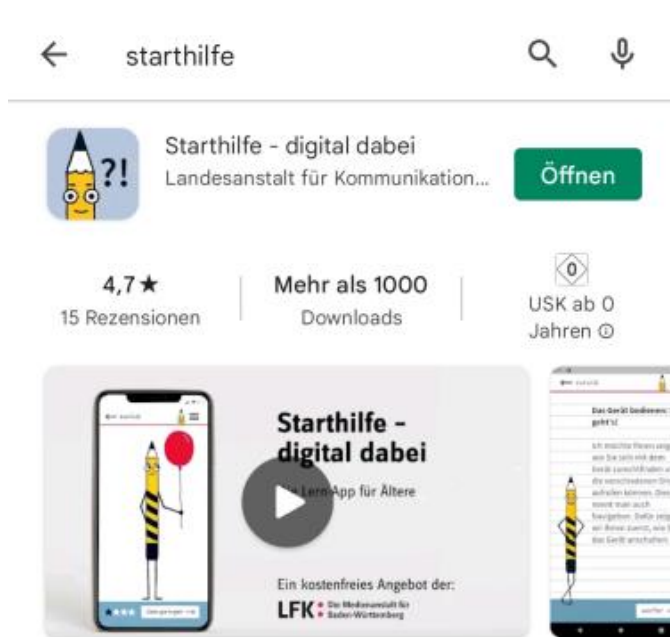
starthilfe

?!

Starthilfe - digital dabei

Landesanstalt für Kommunikation...

Öffnen

4,7★
15 Rezensionen

Mehr als 1000
Downloads

0
USK ab 0
Jahren ⓘ

Starthilfe - digital dabei

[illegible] Lern-App für Ältere

Ein kostenfreies Angebot der:
LFK Die Medienanstalt für Baden-Württemberg

Das Gerät bedienen: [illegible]
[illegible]